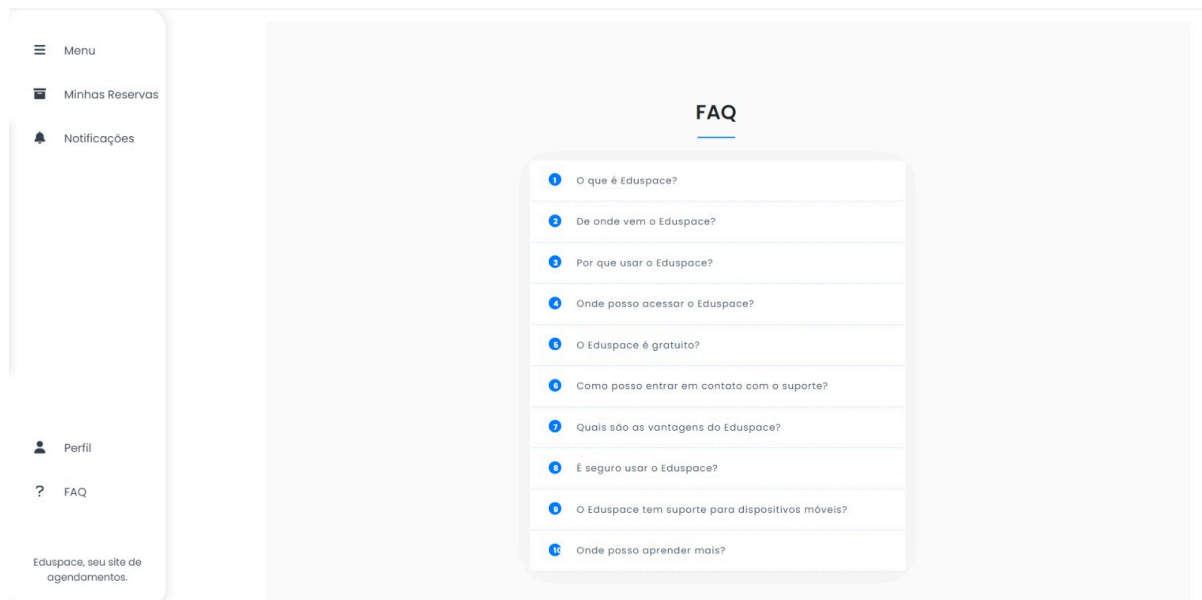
Menu

Minhas Reservas

Notificações

Perfil

? FAQ

Eduspace, seu site de agendamentos.

FAQ

1 O que é Eduspace?

2 De onde vem o Eduspace?

3 Por que usar o Eduspace?

4 Onde posso acessar o Eduspace?

5 O Eduspace é gratuito?

6 Como posso entrar em contato com o suporte?

7 Quais são as vantagens do Eduspace?

8 É seguro usar o Eduspace?

9 O Eduspace tem suporte para dispositivos móveis?

10 Onde posso aprender mais?